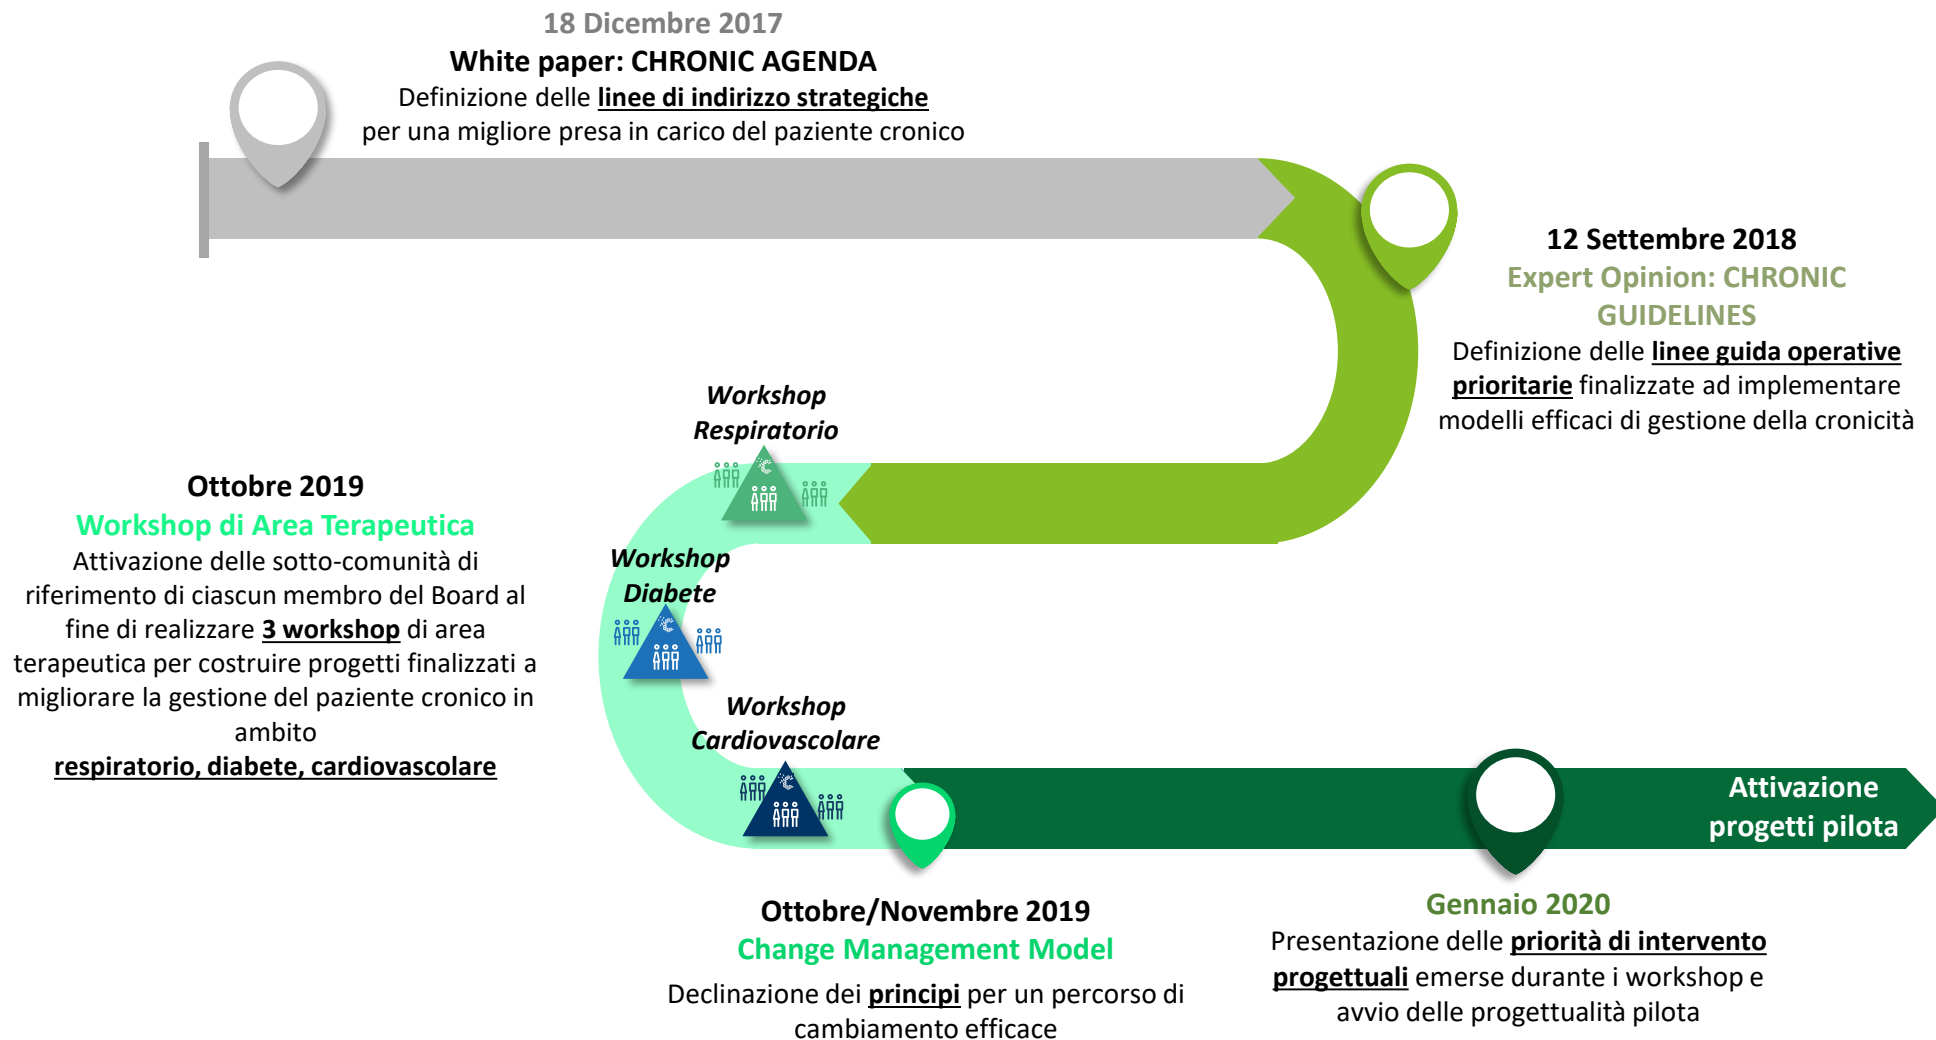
18 Dicembre 2017
White paper: CHRONIC AGENDA
Definizione delle linee di indirizzo strategiche per una migliore presa in carico del paziente cronico

12 Settembre 2018
Expert Opinion: CHRONIC GUIDELINES
Definizione delle linee guida operative prioritarie finalizzate ad implementare modelli efficaci di gestione della cronicità

Workshop Respiratorio

Ottobre 2019
Workshop di Area Terapeutica
Attivazione delle sotto-comunità di riferimento di ciascun membro del Board al fine di realizzare 3 workshop di area terapeutica per costruire progetti finalizzati a migliorare la gestione del paziente cronico in ambito
respiratorio, diabete, cardiovascolare

Workshop Diabete

Workshop Cardiovascolare

Attivazione progetti pilota

Ottobre/Novembre 2019
Change Management Model
Declinazione dei principi per un percorso di cambiamento efficace

Gennaio 2020
Presentazione delle priorità di intervento progettuali emerse durante i workshop e avvio delle progettualità pilota